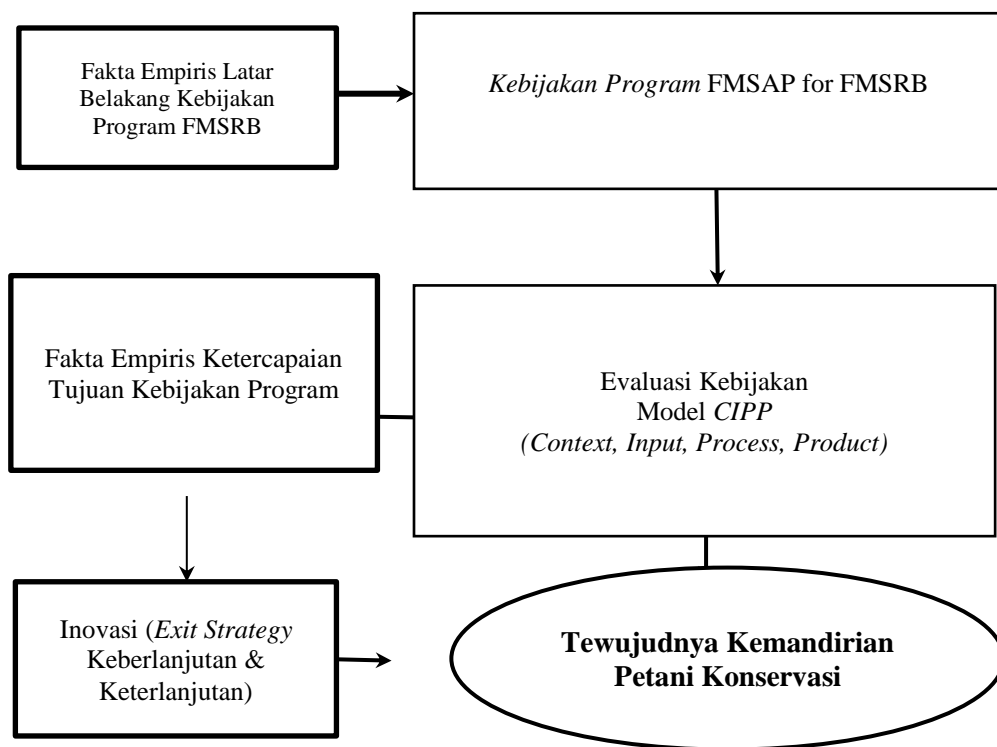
Fakta Empiris Latar Belakang Kebijakan Program FMSRB

*Kebijakan Program* FMSAP for FMSRB

Fakta Empiris Ketercapaian Tujuan Kebijakan Program

Evaluasi Kebijakan Model *CIPP* *(Context, Input, Process, Product)*

Inovasi (*Exit Strategy* Keberlanjutan & Keterlanjutan)

**Tewujudnya Kemandirian Petani Konservasi**